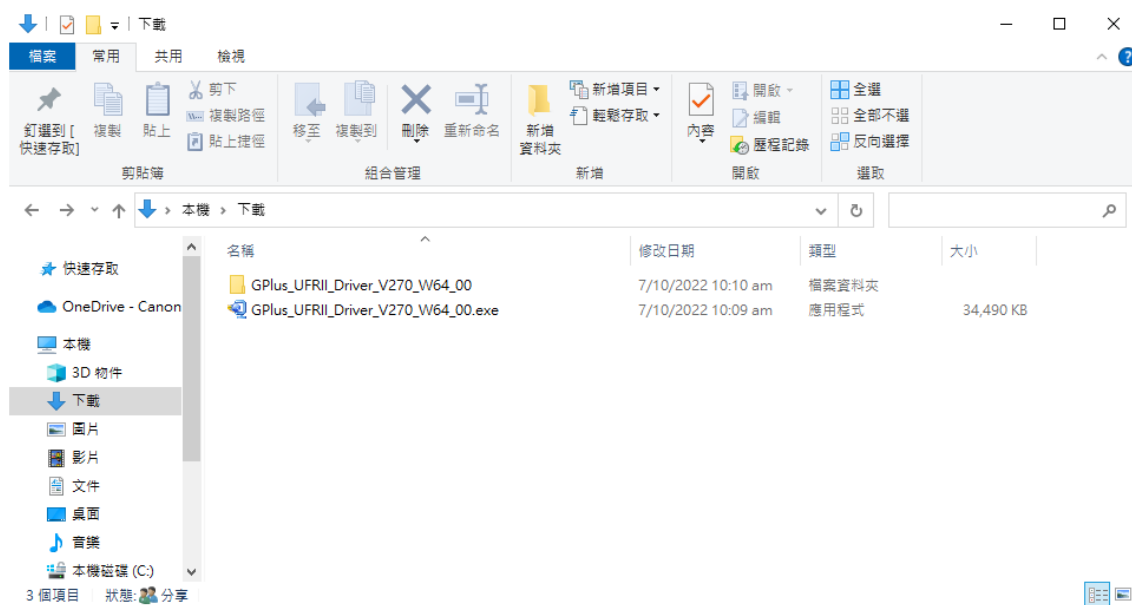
下載

檔案 常用 共用 檢視

釘選到[快速存取] 複製 貼上 剪下 複製路徑 貼上捷徑
剪貼簿

移至 複製到 刪除 重新命名
組合管理

新增資料夾 新增項目 輕鬆存取
新增

內容 開啟 編輯 歷程記錄
開啟

全選 全部不選 反向選擇
選取

本機 › 下載

快速存取
OneDrive - Canon
本機
3D 物件
下載
圖片
影片
文件
桌面
音樂
本機磁碟 (C:)

| 名稱 | 修改日期 | 類型 | 大小 |
|---|---|---|---|
| GPlus_UFRII_Driver_V270_W64_00 | 7/10/2022 10:10 am | 檔案資料夾 | |
| GPlus_UFRII_Driver_V270_W64_00.exe | 7/10/2022 10:09 am | 應用程式 | 34,490 KB |

3 個項目 狀態: 分享